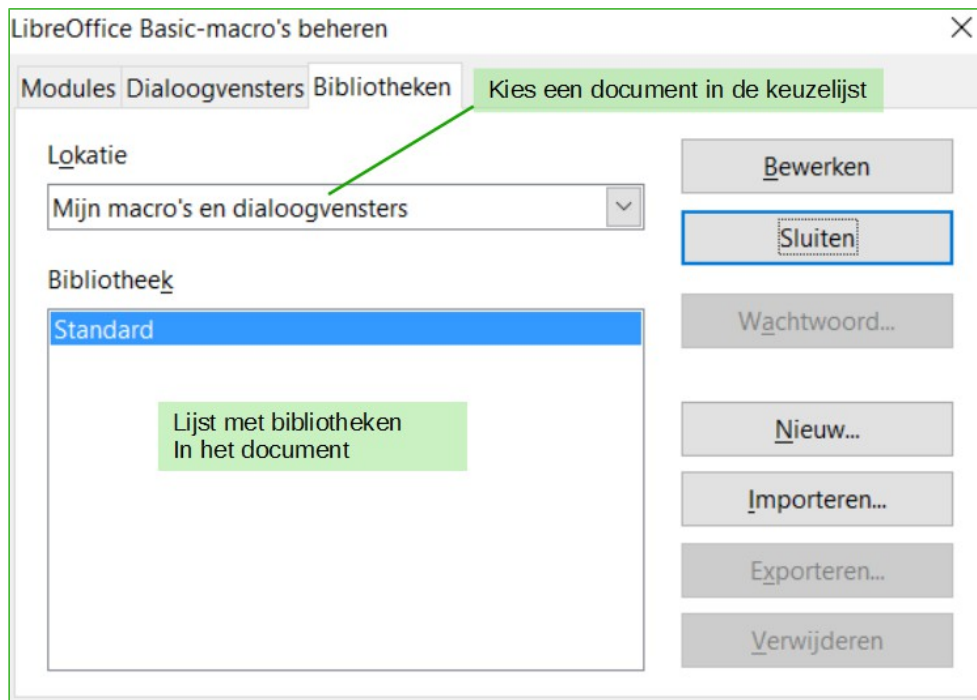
LibreOffice Basic-macro's beheren

Modules Dialoogvensters Bibliotheken

Kies een document in de keuzelijst

Lokatie

Mijn macro's en dialoogvensters

Bibliotheek

Standard

Lijst met bibliotheken
In het document

Bewerken

Sluiten

Wachtwoord...

Nieuw...

Importeren...

Exporteren...

Verwijderen